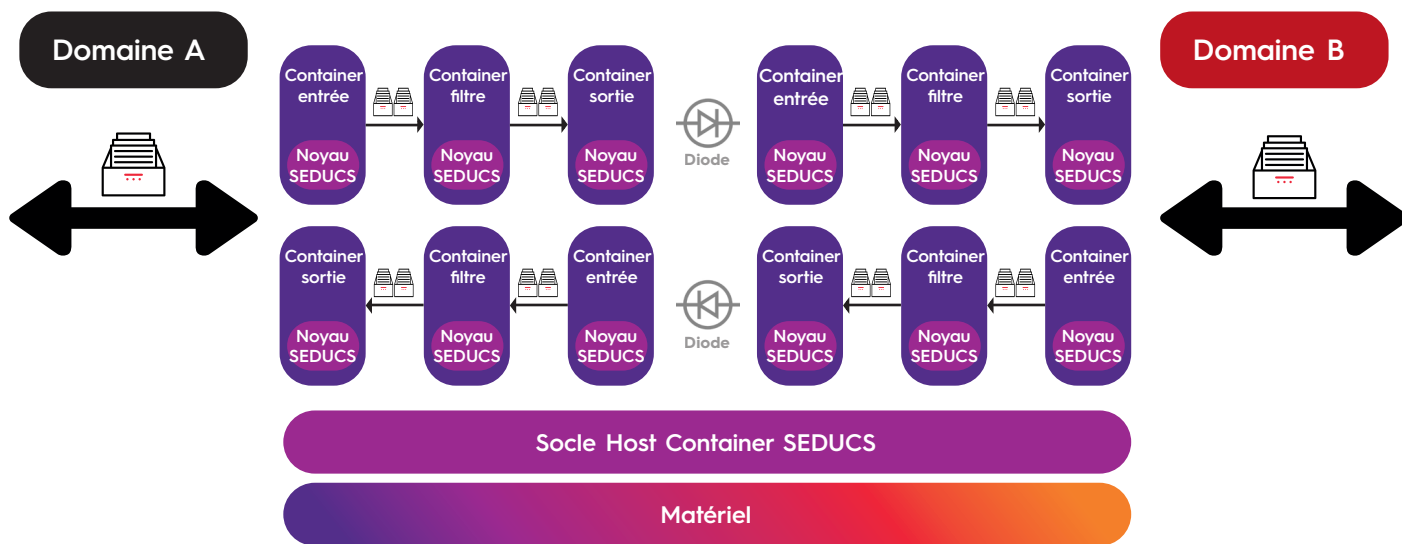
Domaine A

Domaine B

Container entrée
Noyau SEDUCS

Container filtre
Noyau SEDUCS

Container sortie
Noyau SEDUCS

Diode

Container entrée
Noyau SEDUCS

Container filtre
Noyau SEDUCS

Container sortie
Noyau SEDUCS

Container sortie
Noyau SEDUCS

Container filtre
Noyau SEDUCS

Container entrée
Noyau SEDUCS

Diode

Container sortie
Noyau SEDUCS

Container filtre
Noyau SEDUCS

Container entrée
Noyau SEDUCS

Socle Host Container SEDUCS

Matériel